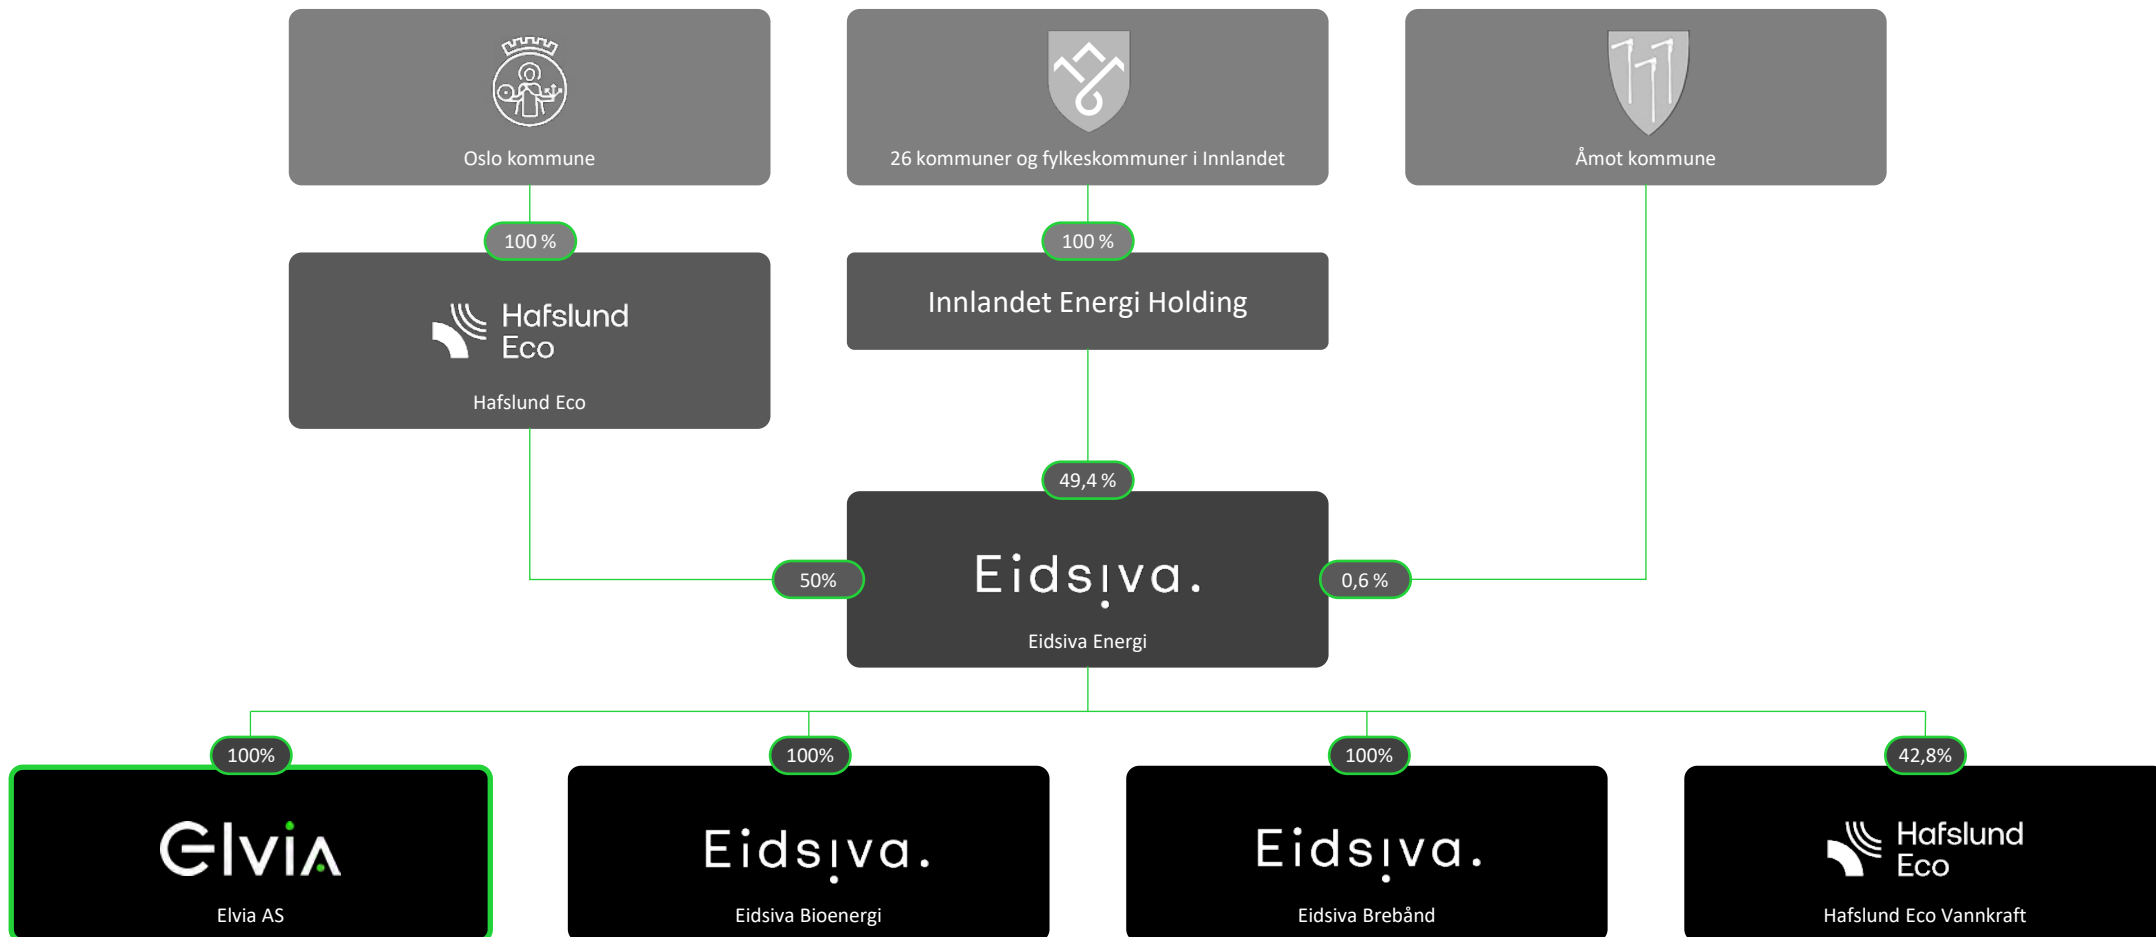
Oslo kommune

26 kommuner og fylkeskommuner i Innlandet

Åmot kommune

100 %

100 %

Hafslund Eco

Hafslund Eco

Innlandet Energi Holding

49,4 %

50%

Eidsiva.

Eidsiva Energi

0,6 %

100%

100%

100%

42,8%

Elvia

Elvia AS

Eidsiva.

Eidsiva Bioenergi

Eidsiva.

Eidsiva Brebånd

Hafslund Eco

Hafslund Eco Vannkraft